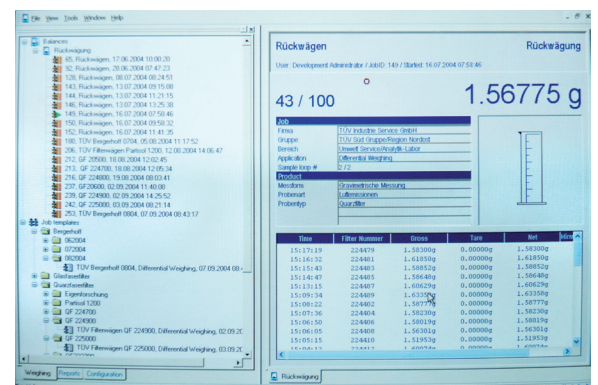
File View Tools Window Help

Balances
Rückwägung
65, Rückwägen, 17.06.2004 10:00:20
92, Rückwägen, 28.06.2004 07:47:23
128, Rückwägen, 08.07.2004 08:24:51
143, Rückwägen, 13.07.2004 09:15:00
146, Rückwägen, 13.07.2004 11:21:15
148, Rückwägen, 13.07.2004 13:25:38
149, Rückwägen, 16.07.2004 07:50:46
150, Rückwägen, 16.07.2004 09:58:32
152, Rückwägen, 16.07.2004 11:41:35
180, TÜV Bergeheft 0704, 05.08.2004 11:17:52
206, TÜV Filterwägen Partisol 1200, 12.08.2004 14:06:47
212, GF 20500, 18.08.2004 12:02:45
213, GF 224700, 18.08.2004 12:05:34
216, GF 224800, 19.08.2004 08:03:41
228, GF 20600, 02.09.2004 11:40:00
230, GF 224900, 02.09.2004 14:25:52
242, GF 225000, 03.09.2004 08:21:14
253, TÜV Bergeheft 0804, 07.09.2004 08:43:17
Job templates
Bergeheft
062004
072004
082004
TÜV Bergeheft 0804, Differential Weighing, 07.09.2004 08
Glasfaserfilter
Quarzfaserfilter
Eigenforschung
Partisol 1200
GF 224700
GF 224800
GF 224900
TÜV Filterwägen QF 224900, Differential Weighing, 02.09.20
GF 225000
TÜV Filterwägen QF 225000, Differential Weighing, 03.09.20
Weighing Reports Configuration

Rückwägen
Rückwägung
User: Development Administrator / JobID: 149 / Started: 16.07.2004 07:50:46
43 / 100
1.56775 g

| Job | |
|---|---|
| Firma | TÜV Industrie Service GmbH |
| Gruppe | TÜV Süd Gruppe/Region Nordost |
| Bereich | Umwelt Service/Analyt. Labor |
| Application | Differential Weighing |
| Sample loop # | 2 / 2 |
| Product | |
| Messtons | Gravimetrische Messung |
| Probenart | Luftemissionen |
| Probentyp | Quarzfilter |

| Time | Filter Nummer | Gross | Tare | Net |
|---|---|---|---|---|
| 15:17:19 | 224479 | 1.58300g | 0.00000g | 1.58300g |
| 15:16:32 | 224481 | 1.61850g | 0.00000g | 1.61850g |
| 15:15:43 | 224483 | 1.58852g | 0.00000g | 1.58852g |
| 15:14:47 | 224485 | 1.58640g | 0.00000g | 1.58640g |
| 15:13:15 | 224487 | 1.60629g | 0.00000g | 1.60629g |
| 15:09:34 | 224489 | 1.63358g | 0.00000g | 1.63358g |
| 15:08:22 | 224402 | 1.58777g | 0.00000g | 1.58777g |
| 15:07:36 | 224404 | 1.58230g | 0.00000g | 1.58230g |
| 15:06:50 | 224406 | 1.50019g | 0.00000g | 1.50019g |
| 15:06:05 | 224408 | 1.56301g | 0.00000g | 1.56301g |
| 15:05:15 | 224410 | 1.51953g | 0.00000g | 1.51953g |

Rückwägung